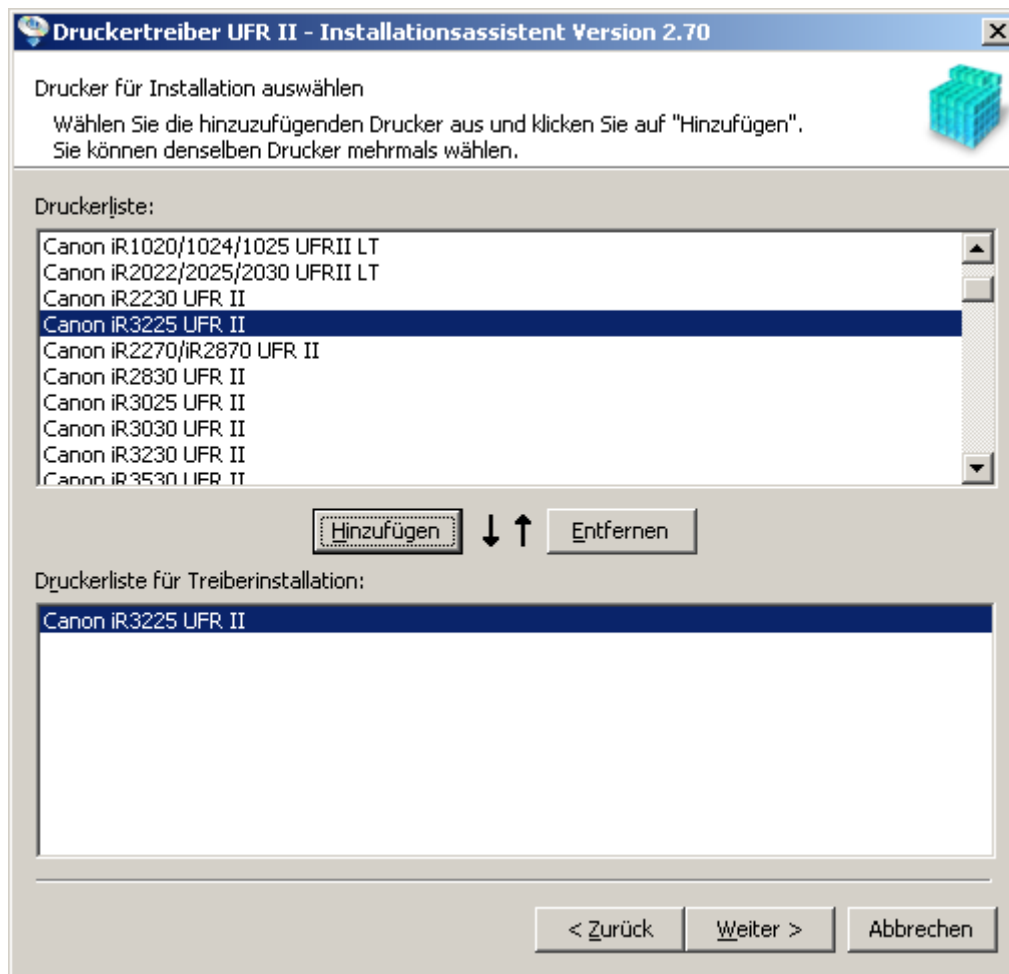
Druckertreiber UFR II - Installationsassistent Version 2.70

Drucker für Installation auswählen

Wählen Sie die hinzuzufügenden Drucker aus und klicken Sie auf "Hinzufügen". Sie können denselben Drucker mehrmals wählen.

Druckerliste:

Canon iR1020/1024/1025 UFRII LT
Canon iR2022/2025/2030 UFRII LT
Canon iR2230 UFR II
Canon iR3225 UFR II
Canon iR2270/iR2870 UFR II
Canon iR2830 UFR II
Canon iR3025 UFR II
Canon iR3030 UFR II
Canon iR3230 UFR II
Canon iR3530 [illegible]

Hinzufügen ↓↑ Entfernen

Druckerliste für Treiberinstallation:

Canon iR3225 UFR II

< Zurück Weiter > Abbrechen